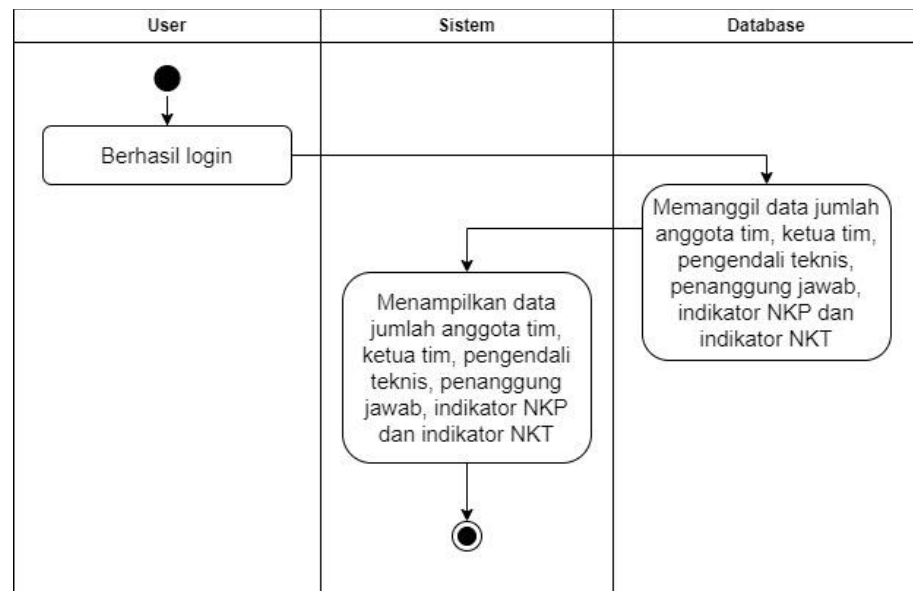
User

Sistem

Database

Berhasil login

Memanggil data jumlah anggota tim, ketua tim, pengendali teknis, penanggung jawab, indikator NKP dan indikator NKT

Menampilkan data jumlah anggota tim, ketua tim, pengendali teknis, penanggung jawab, indikator NKP dan indikator NKT